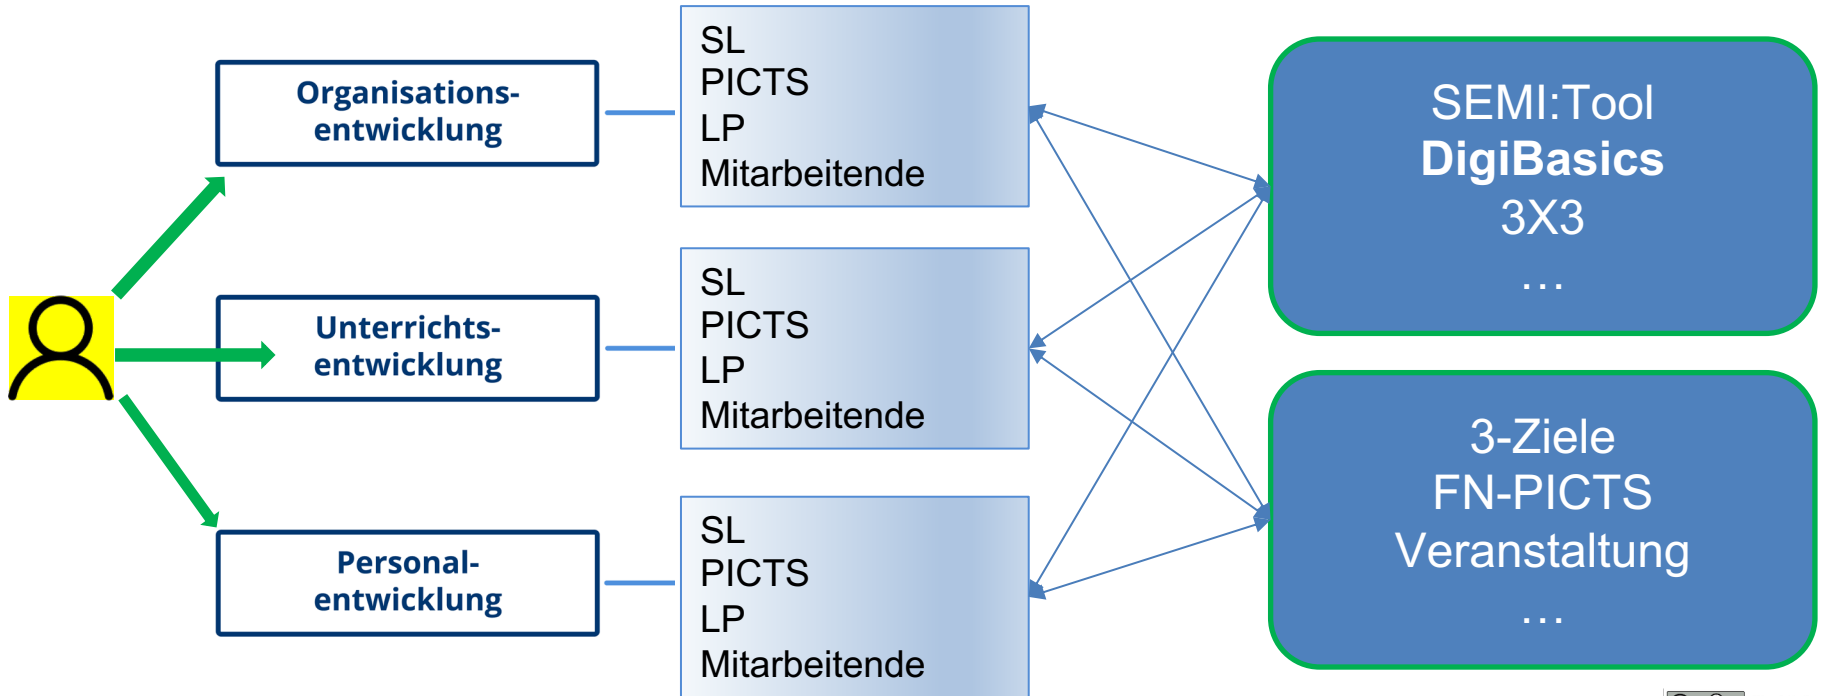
Organisationsentwicklung

Unterrichtsentwicklung

Personalentwicklung

SL
PICTS
LP
Mitarbeitende

SL
PICTS
LP
Mitarbeitende

SL
PICTS
LP
Mitarbeitende

SEMI:Tool
**DigiBasics**
3X3
…

3-Ziele
FN-PICTS
Veranstaltung
…